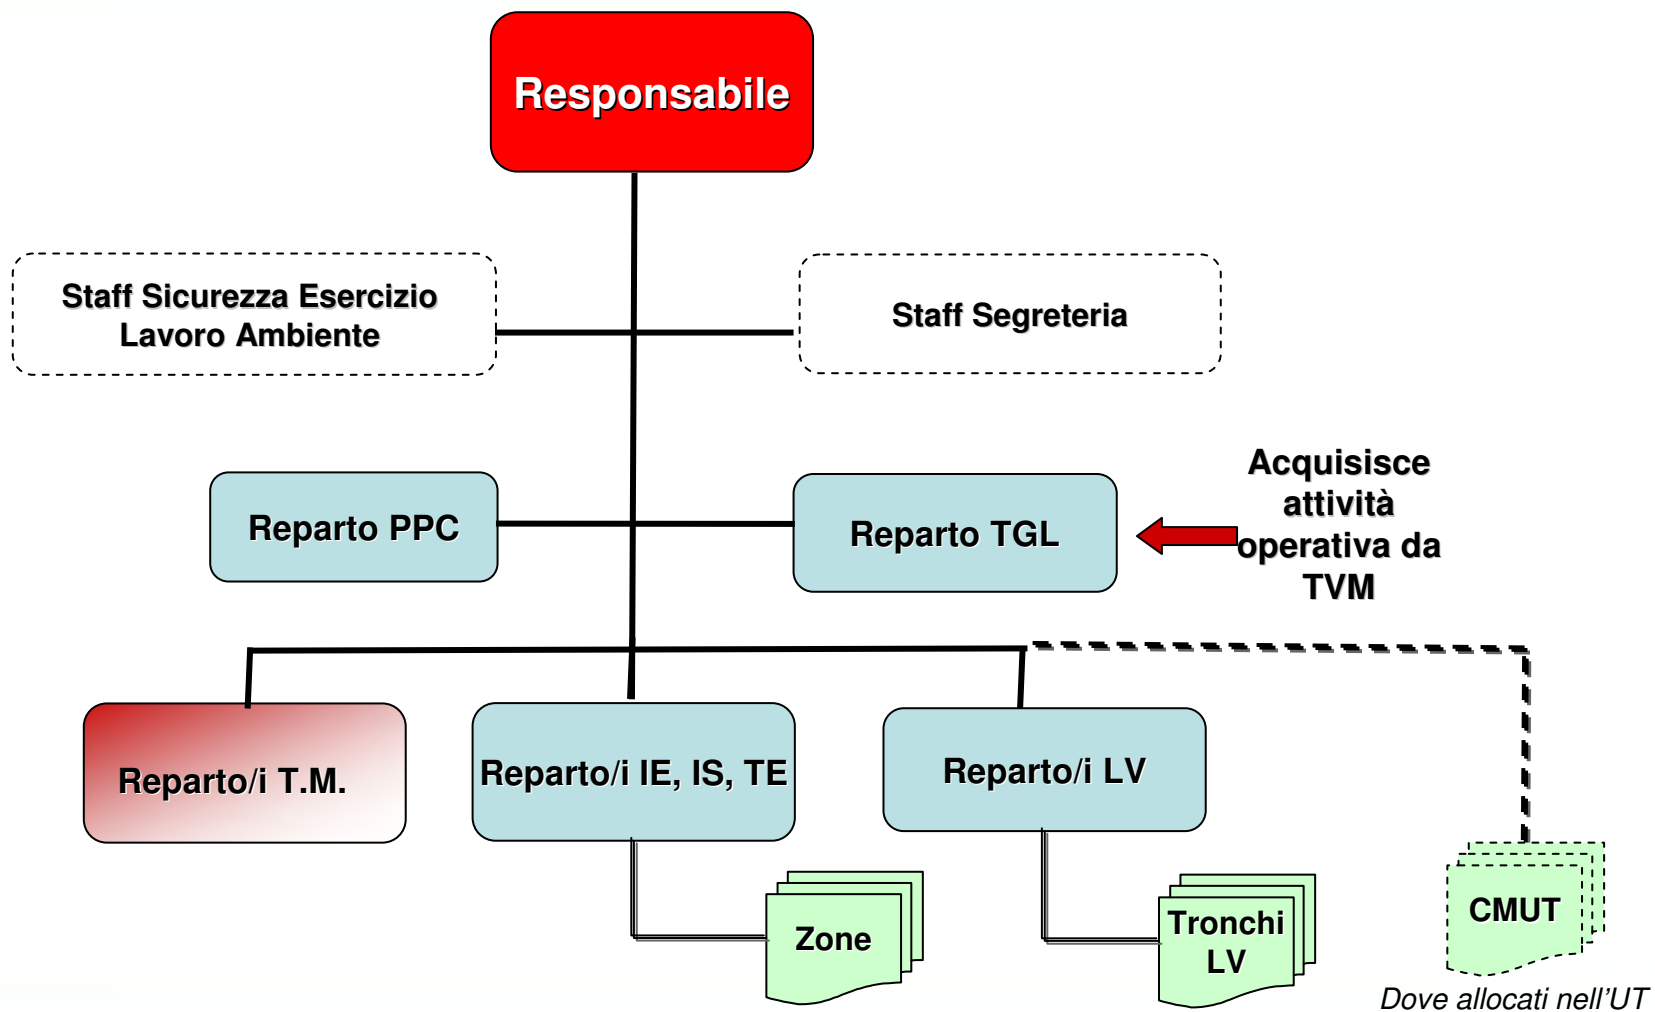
Responsabile

Staff Sicurezza Esercizio Lavoro Ambiente

Staff Segreteria

Reparto PPC

Reparto TGL

Acquisisce attività operativa da TVM

Reparto/i T.M.

Reparto/i IE, IS, TE

Reparto/i LV

Zone

Tronchi LV

CMUT

Dove allocati nell’UT